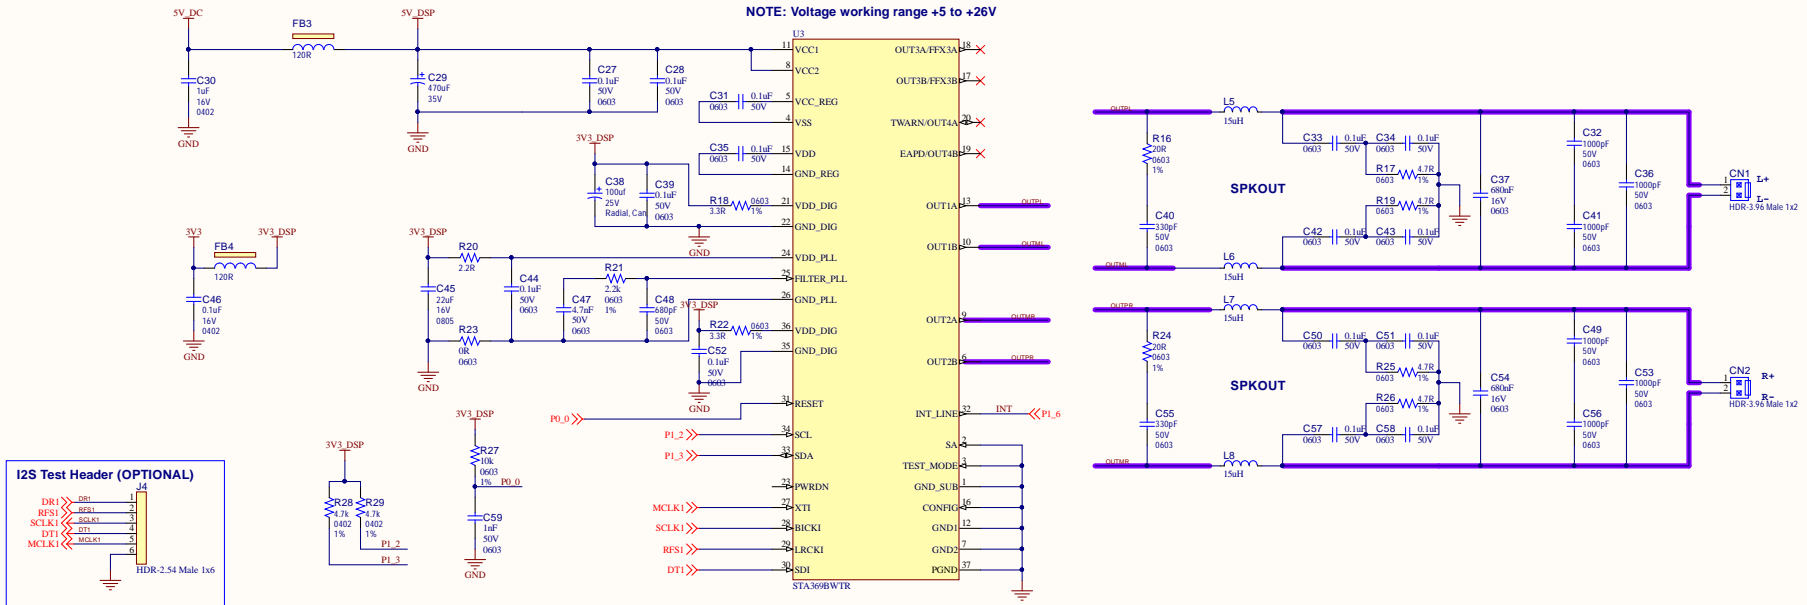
NOTE: Voltage working range +5 to +26V

5V_DC
FB3
120R
5V_DSP
C30
1uF
16V
0402
GND
C29
470uF
35V
GND
C27
0.1uF
50V
0603
C28
0.1uF
50V
0603
C31
0603
0.1uF
50V
C35
0603
0.1uF
50V
3V3_DSP
C38
100uf
25V
Radial, Can
C39
0.1uF
50V
0603
R18
3.3R
0603
1%
GND

U3
11 VCC1
8 VCC2
5 VCC_REG
4 VSS
15 VDD
14 GND_REG
21 VDD_DIG
22 GND_DIG
24 VDD_PLL
25 FILTER_PLL
26 GND_PLL
36 VDD_DIG
35 GND_DIG
31 RESET
34 SCL
33 SDA
23 PWRDN
27 XTI
28 BICKI
29 LRCKI
30 SDI
STA369BWTR
OUT3A/FFX3A 18
OUT3B/FFX3B 17
TWARN/OUT4A 20
EAPD/OUT4B 19
OUT1A 13
OUT1B 10
OUT2A 9
OUT2B 6
INT_LINE 32
SA 2
TEST_MODE 3
GND_SUB 1
CONFIG 16
GND1 12
GND2 7
PGND 37

OUTPL
OUTML
OUTMR
OUTPR
INT
P1_6

3V3
FB4
120R
3V3_DSP
C46
0.1uF
16V
0402
GND

3V3_DSP
R20
2.2R
C45
22uF
16V
0805
R23
0R
0603
GND
C44
0.1uF
50V
0603
R21
2.2k
0603
1%
C47
4.7nF
50V
0603
C48
680pF
50V
0603
3V3_DSP
R22
3.3R
0603
1%
C52
0.1uF
50V
0603
GND

P0_0
P1_2
P1_3
MCLK1
SCLK1
RFS1
DT1

3V3_DSP
R27
10k
0603
1%
P0_0
C59
1nF
50V
0603
GND

3V3_DSP
R28
4.7k
0402
1%
R29
4.7k
0402
1%
P1_2
P1_3

I2S Test Header (OPTIONAL)
J4
DR1
RFS1
SCLK1
DT1
MCLK1
DR1
RFS1
SCLK1
DT1
MCLK1
1
2
3
4
5
6
HDR-2.54 Male 1x6

OUTPL
L5
15uH
R16
20R
0603
1%
C40
330pF
50V
0603
OUTML
L6
15uH
C33
0603
0.1uF
50V
C34
0603
0.1uF
50V
R17
0603
4.7R
1%
R19
0603
4.7R
1%
C42
0603
0.1uF
50V
C43
0603
0.1uF
50V
C37
680nF
16V
0603
C32
1000pF
50V
0603
C41
1000pF
50V
0603
C36
1000pF
50V
0603
SPKOUT
CN1
L+
L-
HDR-3.96 Male 1x2

OUTPR
L7
15uH
R24
20R
0603
1%
C55
330pF
50V
0603
OUTMR
L8
15uH
C50
0603
0.1uF
50V
C51
0603
0.1uF
50V
R25
0603
4.7R
1%
R26
0603
4.7R
1%
C57
0603
0.1uF
50V
C58
0603
0.1uF
50V
C54
680nF
16V
0603
C49
1000pF
50V
0603
C56
1000pF
50V
0603
C53
1000pF
50V
0603
SPKOUT
CN2
R+
R-
HDR-3.96 Male 1x2